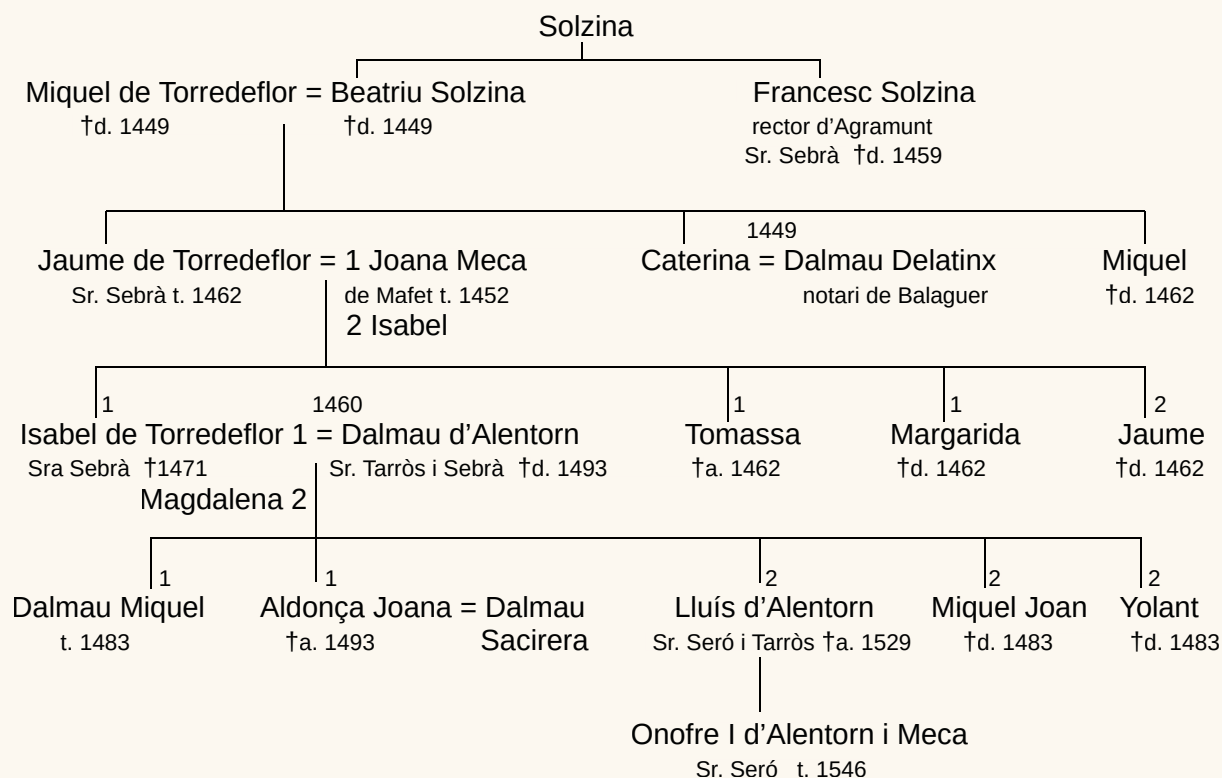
Solzina

Miquel de Torredeflor = Beatriu Solzina
†d. 1449 †d. 1449

Francesc Solzina
rector d'Agramunt
Sr. Sebrà †d. 1459

Jaume de Torredeflor = 1 Joana Meca
Sr. Sebrà t. 1462 de Mafet t. 1452
2 Isabel

1449
Caterina = Dalmau Delatinx
notari de Balaguer

Miquel
†d. 1462

1
1460
Isabel de Torredeflor 1 = Dalmau d'Alentorn
Sra Sebrà †1471 Sr. Tarròs i Sebrà †d. 1493
Magdalena 2

1
Tomassa
†a. 1462

1
Margarida
†d. 1462

2
Jaume
†d. 1462

1
Dalmau Miquel
t. 1483

1
Aldonça Joana = Dalmau Sacirera
†a. 1493

2
Lluís d'Alentorn
Sr. Seró i Tarròs †a. 1529

2
Miquel Joan
†d. 1483

2
Yolant
†d. 1483

Onofre I d'Alentorn i Meca
Sr. Seró t. 1546